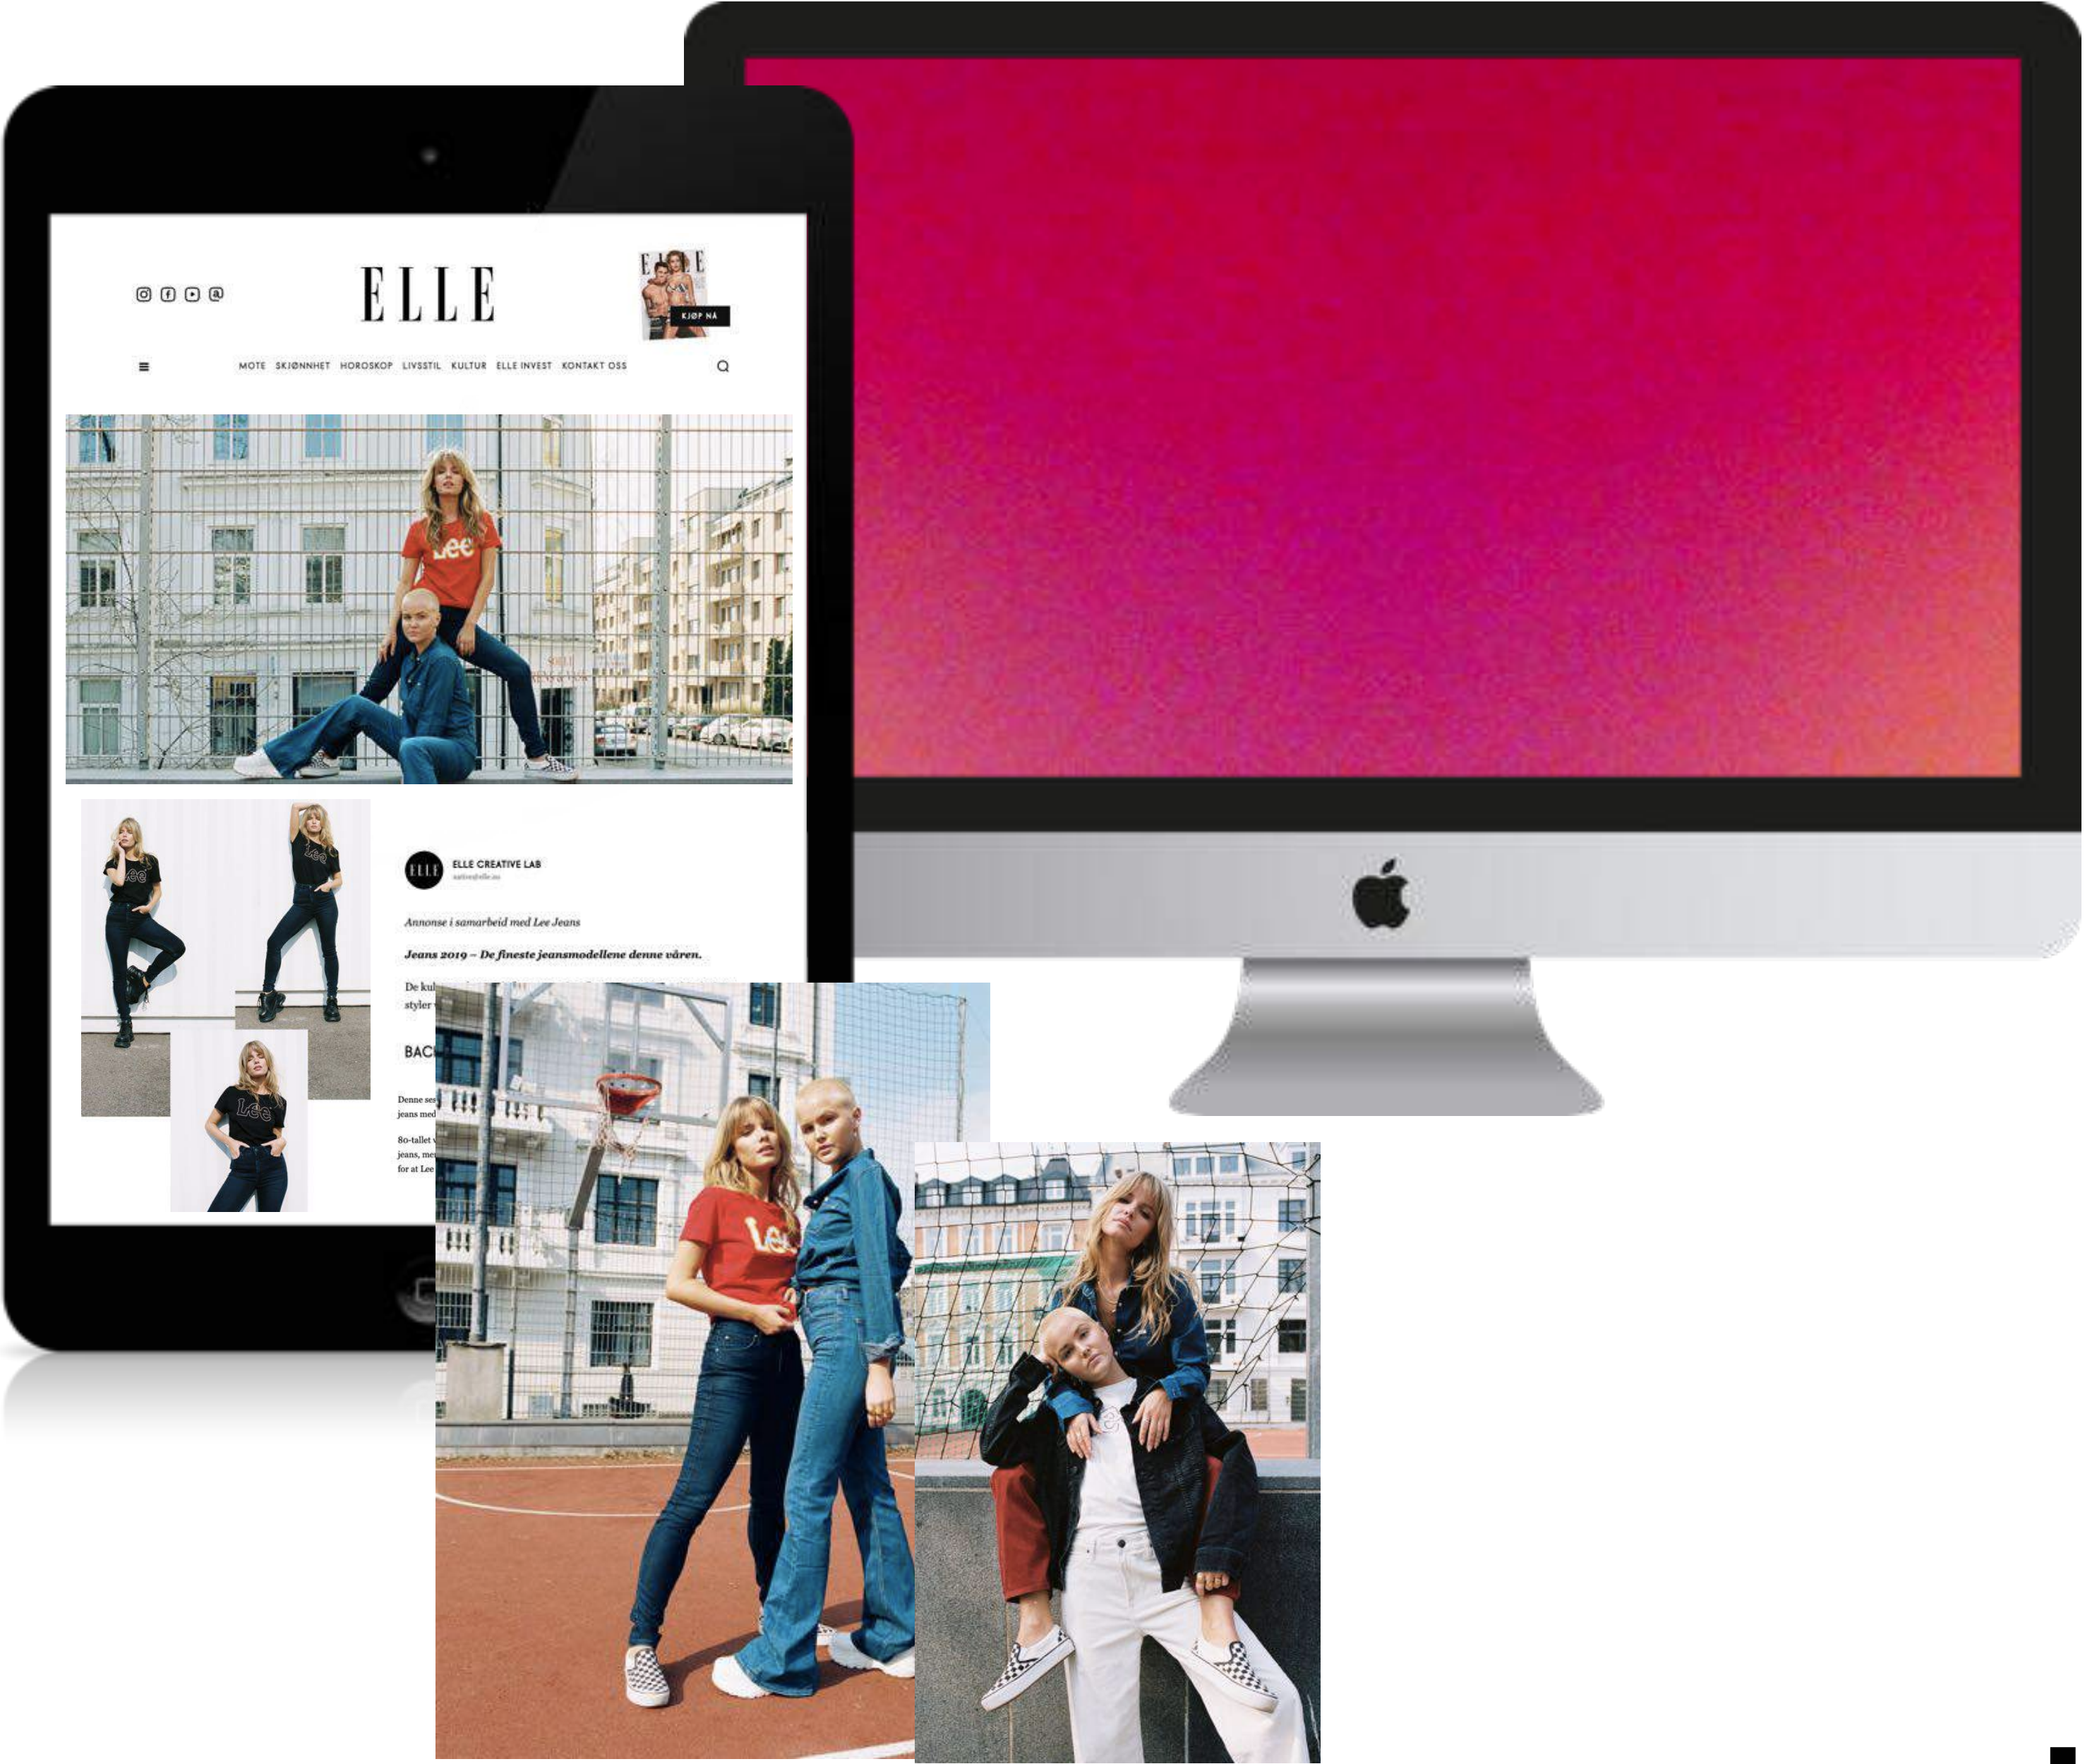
ELLE

KJØP NÅ

MOTE SKJØNNHET HOROSKOP LIVSSTIL KULTUR ELLE INVEST KONTAKT OSS

Lee

ELLE CREATIVE LAB
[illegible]

Annonse i samarbeid med Lee Jeans

Jeans 2019 – De fineste jeansmodellene denne våren.

De ku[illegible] styler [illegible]

BAC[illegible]

Denne se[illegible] jeans med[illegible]

80-tallet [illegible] jeans, me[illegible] for at Lee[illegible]

Lee

Lee

Lee